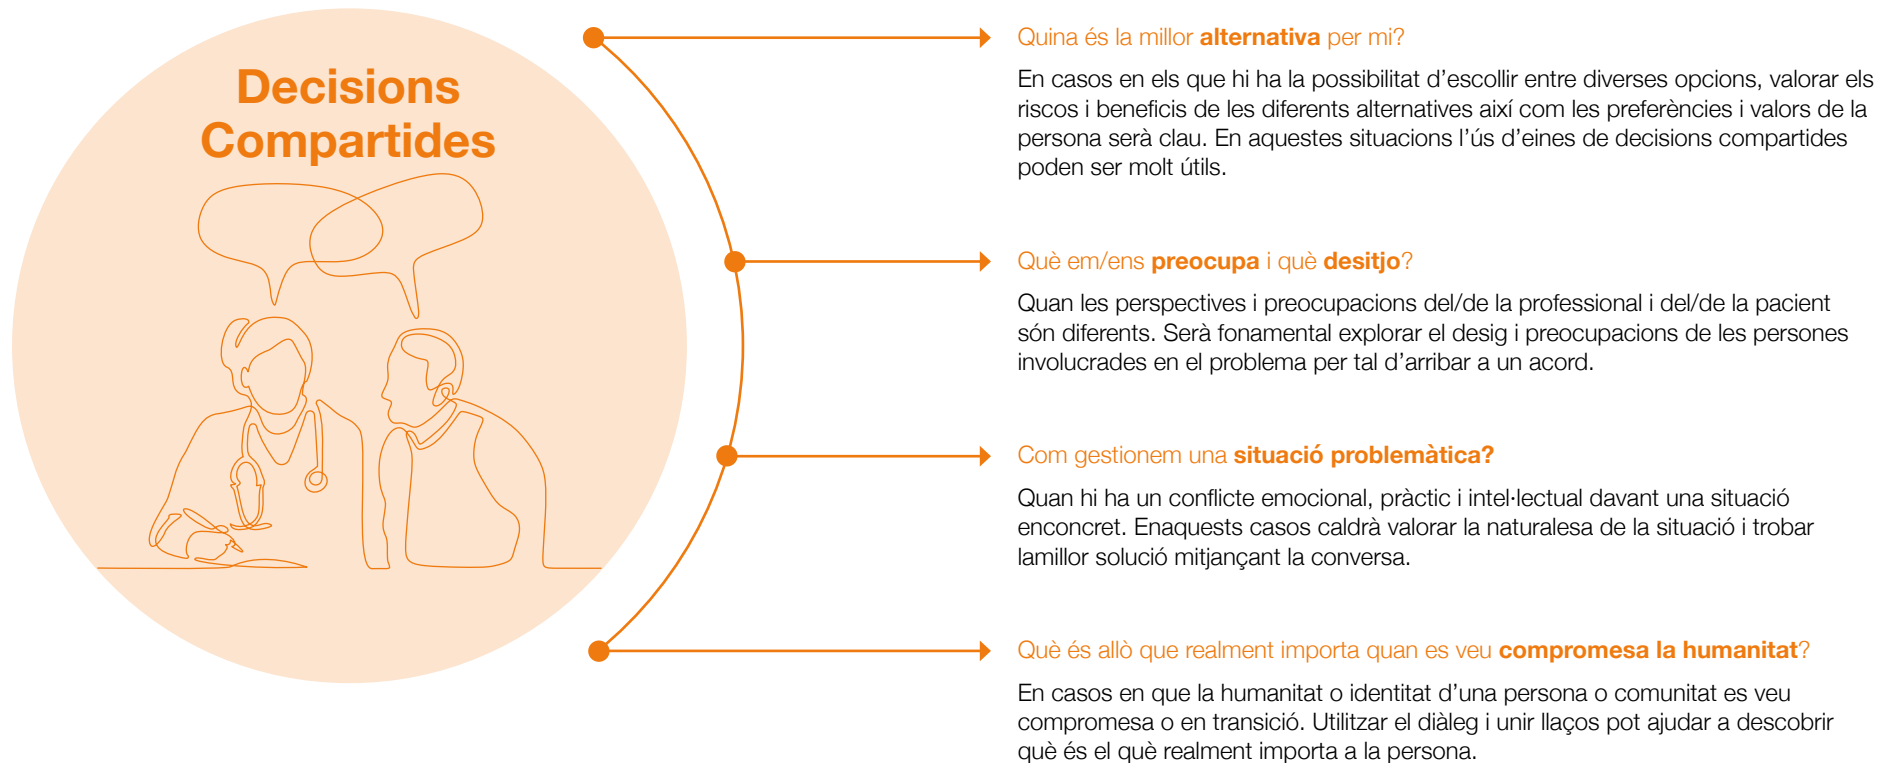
Decisions Compartides

Quina és la millor alternativa per mi?

En casos en els que hi ha la possibilitat d'escollir entre diverses opcions, valorar els riscos i beneficis de les diferents alternatives així com les preferències i valors de la persona serà clau. En aquestes situacions l'ús d'eines de decisions compartides poden ser molt útils.

Què em/ens preocupa i què desitjo?

Quan les perspectives i preocupacions del/de la professional i del/de la pacient són diferents. Serà fonamental explorar el desig i preocupacions de les persones involucrades en el problema per tal d'arribar a un acord.

Com gestionem una situació problemàtica?

Quan hi ha un conflicte emocional, pràctic i intel·lectual davant una situació enconcret. Enaquests casos caldrà valorar la naturalesa de la situació i trobar lamillor solució mitjançant la conversa.

Què és allò que realment importa quan es veu compromesa la humanitat?

En casos en que la humanitat o identitat d'una persona o comunitat es veu compromesa o en transició. Utilitzar el diàleg i unir llaços pot ajudar a descobrir què és el què realment importa a la persona.